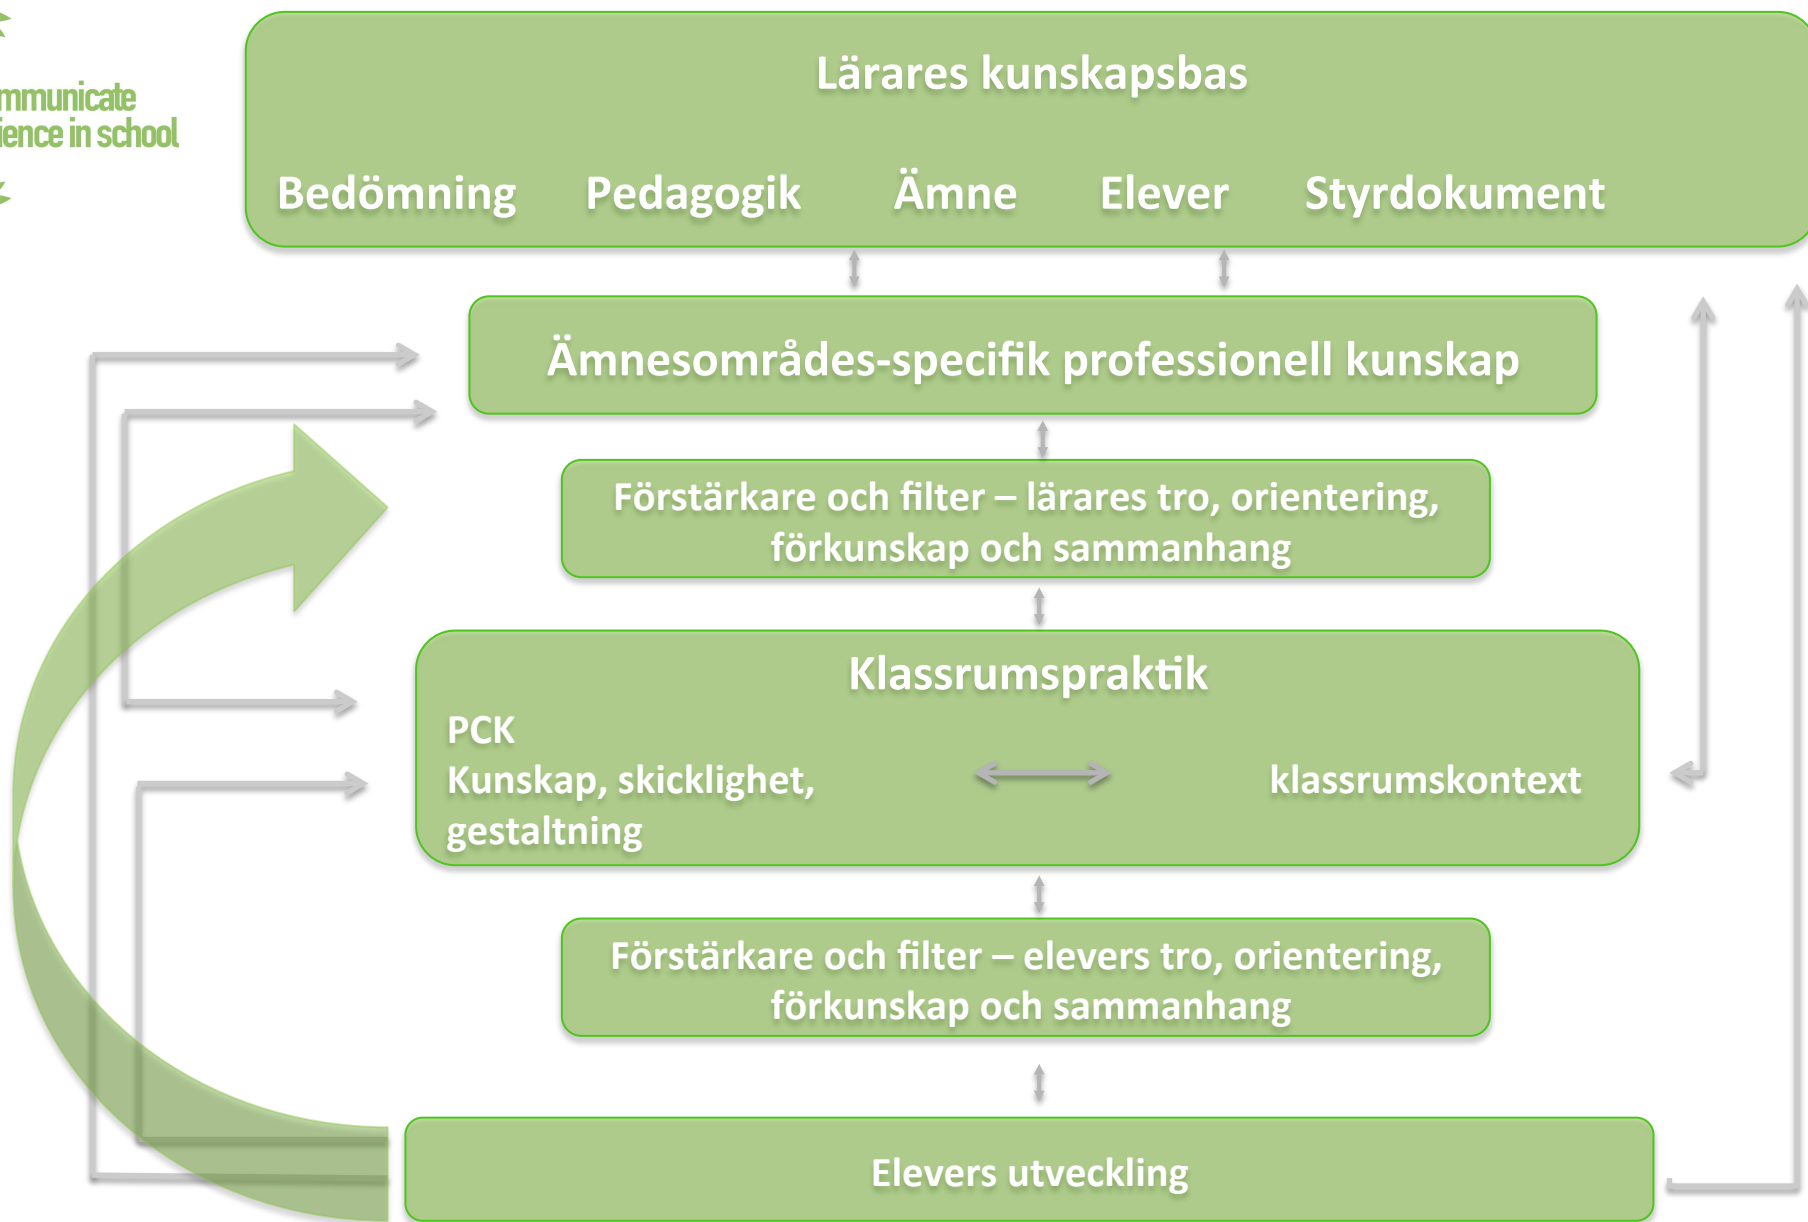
mmunicate
ience in school

Lärares kunskapsbas

Bedömning Pedagogik Ämne Elever Styrdokument

Ämnesområdes-specifik professionell kunskap

Förstärkare och filter – lärares tro, orientering, förkunskap och sammanhang

Klassrumspraktik

PCK
Kunskap, skicklighet, gestaltning

klassrumskontext

Förstärkare och filter – elevers tro, orientering, förkunskap och sammanhang

Elevers utveckling